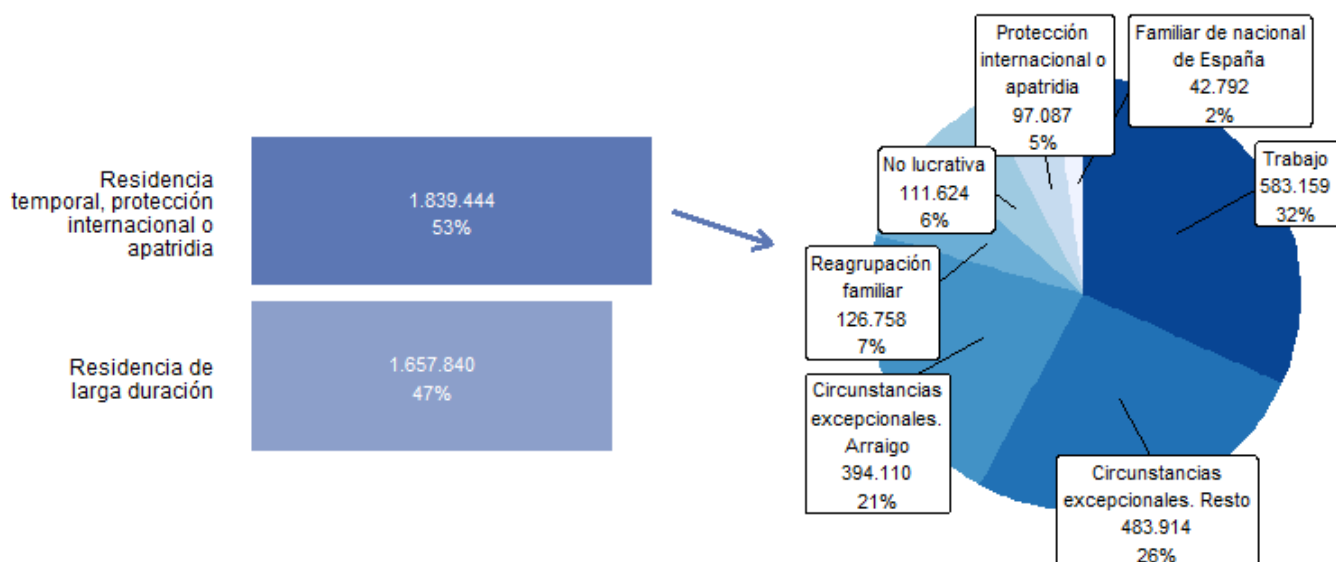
Residencia temporal, protección internacional o apatridia

1.839.444
53%

Residencia de larga duración

1.657.840
47%

Protección internacional o apatridia
97.087
5%

Familiar de nacional de España
42.792
2%

No lucrativa
111.624
6%

Trabajo
583.159
32%

Reagrupación familiar
126.758
7%

Circunstancias excepcionales. Arraigo
394.110
21%

Circunstancias excepcionales. Resto
483.914
26%